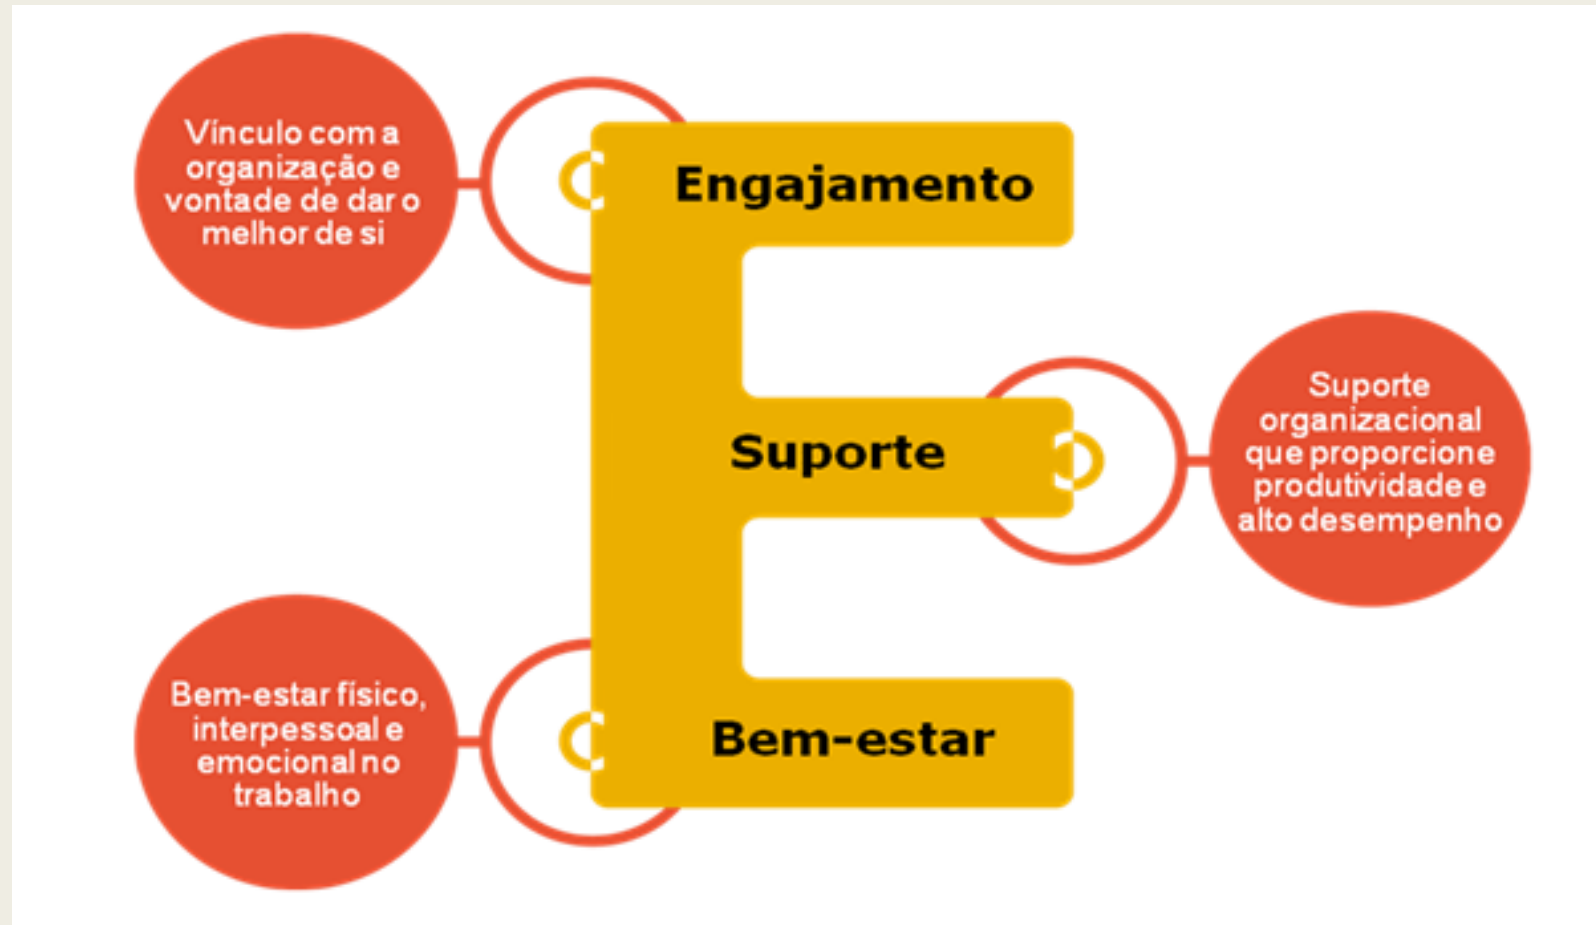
Vínculo com a organização e vontade de dar o melhor de si

Engajamento

Suporte

Suporte organizacional que proporcione produtividade e alto desempenho

Bem-estar físico, interpessoal e emocional no trabalho

Bem-estar